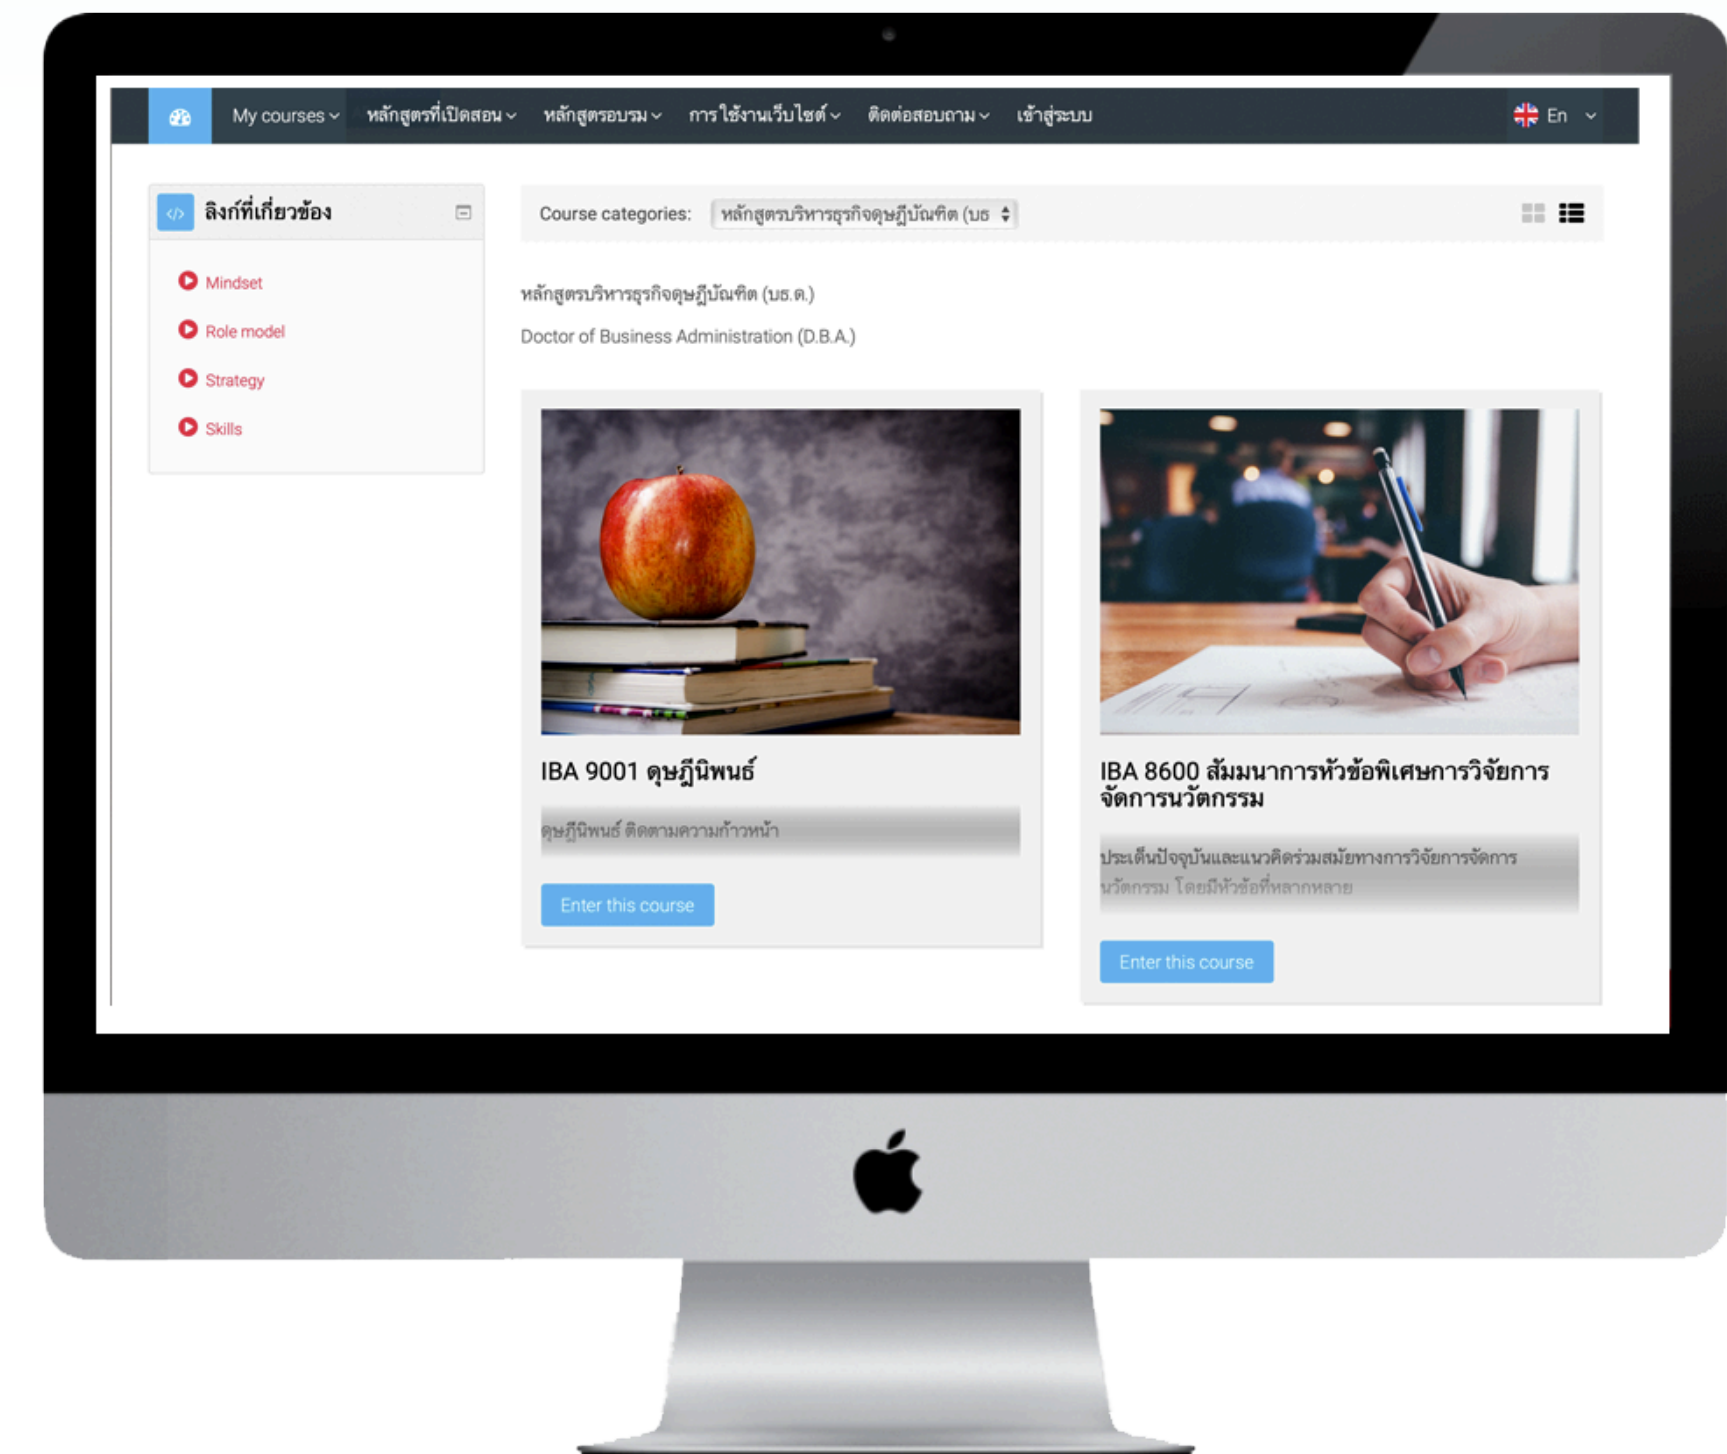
My courses หลักสูตรที่เปิดสอน หลักสูตรอบรม การใช้งานเว็บไซต์ ติดต่อสอบถาม เข้าสู่ระบบ En

ลิงก์ที่เกี่ยวข้อง

Mindset

Role model

Strategy

Skills

Course categories: หลักสูตรบริหารธุรกิจดุษฎีบัณฑิต (บธ

หลักสูตรบริหารธุรกิจดุษฎีบัณฑิต (บธ.ด.)

Doctor of Business Administration (D.B.A.)

IBA 9001 ดุษฎีนิพนธ์

ดุษฎีนิพนธ์ ติดตามความก้าวหน้า

Enter this course

IBA 8600 สัมมนาการหัวข้อพิเศษการวิจัยการจัดการนวัตกรรม

ประเด็นปัจจุบันและแนวคิดร่วมสมัยทางการวิจัยการจัดการนวัตกรรม โดยมีหัวข้อที่หลากหลาย

Enter this course